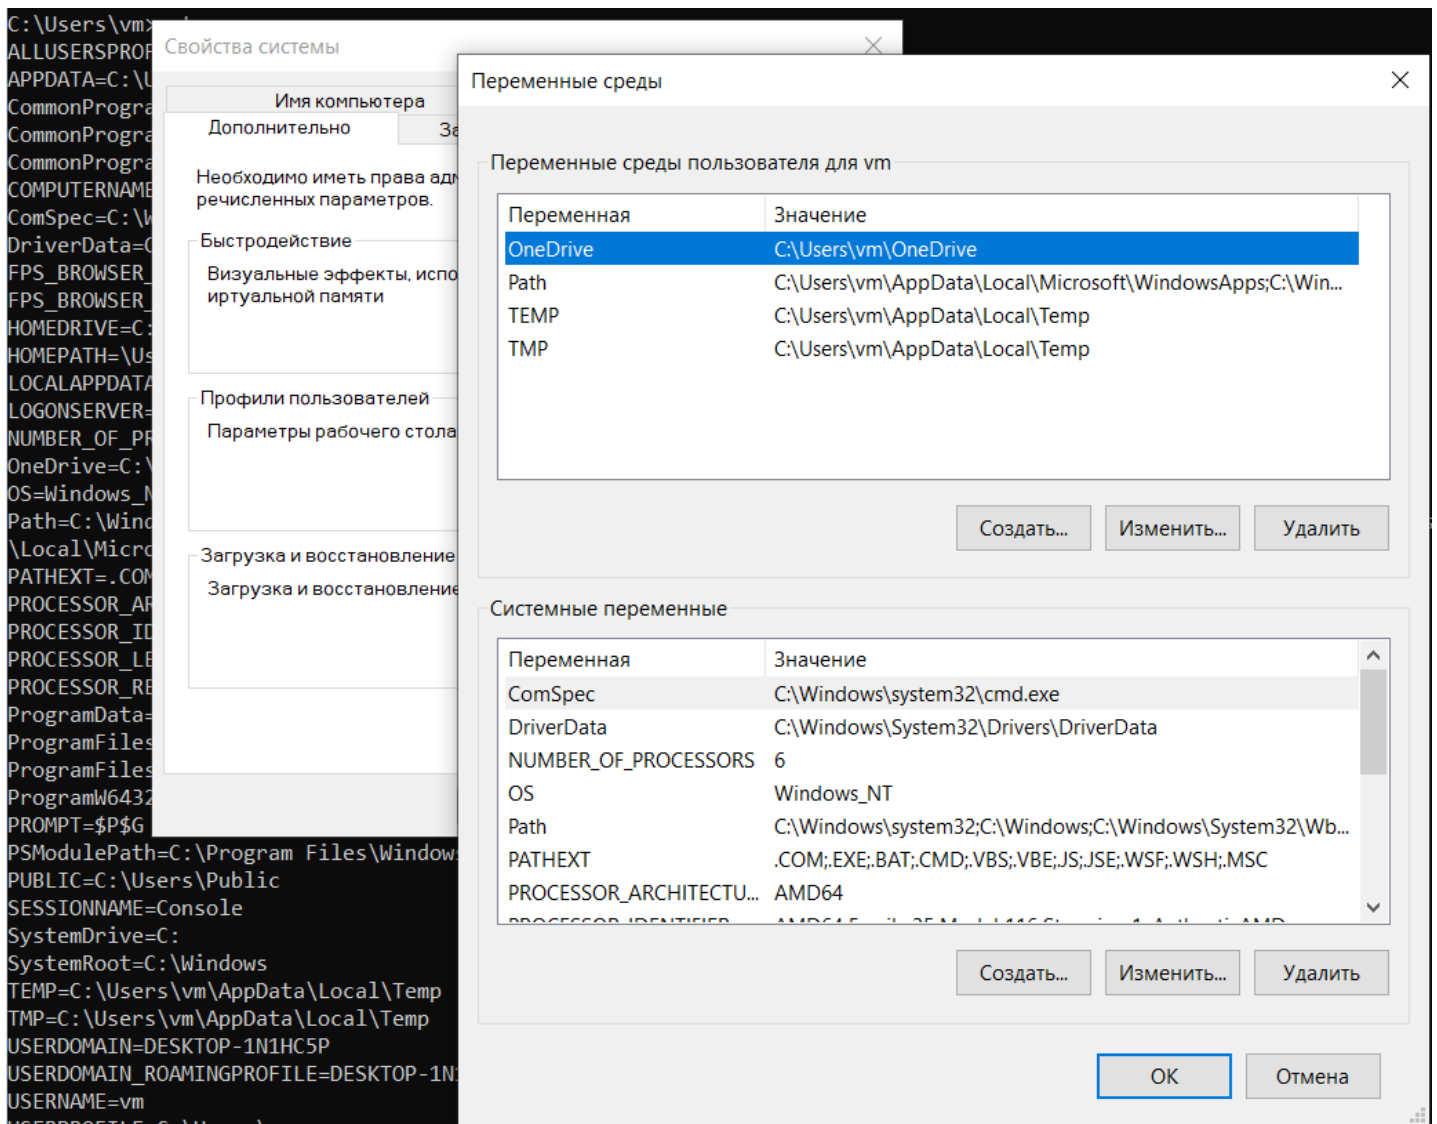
C:\Users\vm>
ALLUSERSPROF
APPDATA=C:\U
CommonProgra
CommonProgra
CommonProgra
COMPUTERNAME
ComSpec=C:\W
DriverData=C
FPS_BROWSER_
FPS_BROWSER_
HOMEDRIVE=C:
HOMEPATH=\Us
LOCALAPPDATA
LOGONSERVER=
NUMBER_OF_PR
OneDrive=C:\
OS=Windows_N
Path=C:\Wind
\Local\Micro
PATHEXT=.COM
PROCESSOR_AR
PROCESSOR_ID
PROCESSOR_LE
PROCESSOR_RE
ProgramData=
ProgramFiles
ProgramFiles
ProgramW6432
PROMPT=$P$G
PSModulePath=C:\Program Files\Window
PUBLIC=C:\Users\Public
SESSIONNAME=Console
SystemDrive=C:
SystemRoot=C:\Windows
TEMP=C:\Users\vm\AppData\Local\Temp
TMP=C:\Users\vm\AppData\Local\Temp
USERDOMAIN=DESKTOP-1N1HC5P
USERDOMAIN_ROAMINGPROFILE=DESKTOP-1N
USERNAME=vm
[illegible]

Свойства системы

Имя компьютера
Дополнительно
За

Необходимо иметь права адм
речисленных параметров.

Быстродействие
Визуальные эффекты, испо
иртуальной памяти

Профили пользователей
Параметры рабочего стола

Загрузка и восстановление
Загрузка и восстановление

Переменные среды

Переменные среды пользователя для vm

| Переменная | Значение |
|---|---|
| OneDrive | C:\Users\vm\OneDrive |
| Path | C:\Users\vm\AppData\Local\Microsoft\WindowsApps;C:\Win... |
| TEMP | C:\Users\vm\AppData\Local\Temp |
| TMP | C:\Users\vm\AppData\Local\Temp |

Создать... Изменить... Удалить

Системные переменные

| Переменная | Значение |
|---|---|
| ComSpec | C:\Windows\system32\cmd.exe |
| DriverData | C:\Windows\System32\Drivers\DriverData |
| NUMBER_OF_PROCESSORS | 6 |
| OS | Windows_NT |
| Path | C:\Windows\system32;C:\Windows;C:\Windows\System32\Wb... |
| PATHEXT | .COM;.EXE;.BAT;.CMD;.VBS;.VBE;.JS;.JSE;.WSF;.WSH;.MSC |
| PROCESSOR_ARCHITECTU... | AMD64 |
| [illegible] | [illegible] |

Создать... Изменить... Удалить

OK Отмена